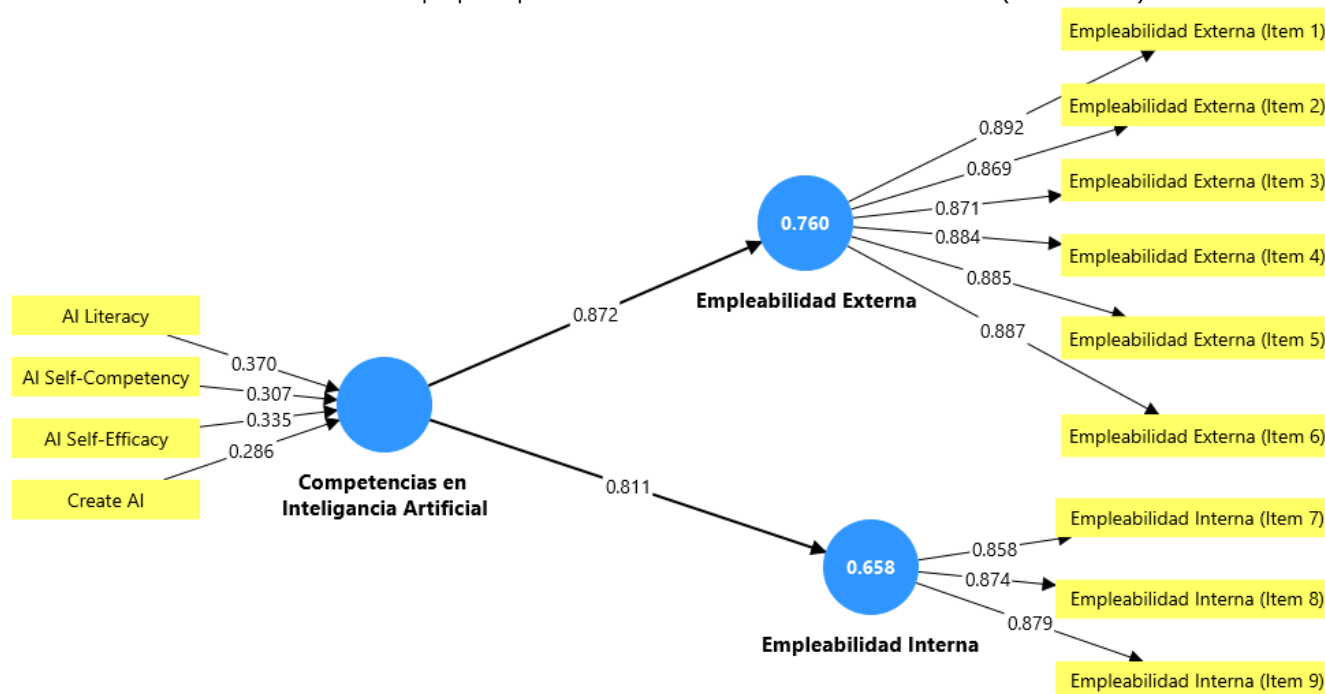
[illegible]

Empleabilidad Externa (Item 1)
Empleabilidad Externa (Item 2)
Empleabilidad Externa (Item 3)
Empleabilidad Externa (Item 4)
Empleabilidad Externa (Item 5)
Empleabilidad Externa (Item 6)

0.892
0.869
0.871
0.884
0.885
0.887

0.760
Empleabilidad Externa

0.872

AI Literacy
AI Self-Competency
AI Self-Efficacy
Create AI

0.370
0.307
0.335
0.286

Competencias en Inteligancia Artificial

0.811

0.658
Empleabilidad Interna

0.858
0.874
0.879

Empleabilidad Interna (Item 7)
Empleabilidad Interna (Item 8)
Empleabilidad Interna (Item 9)